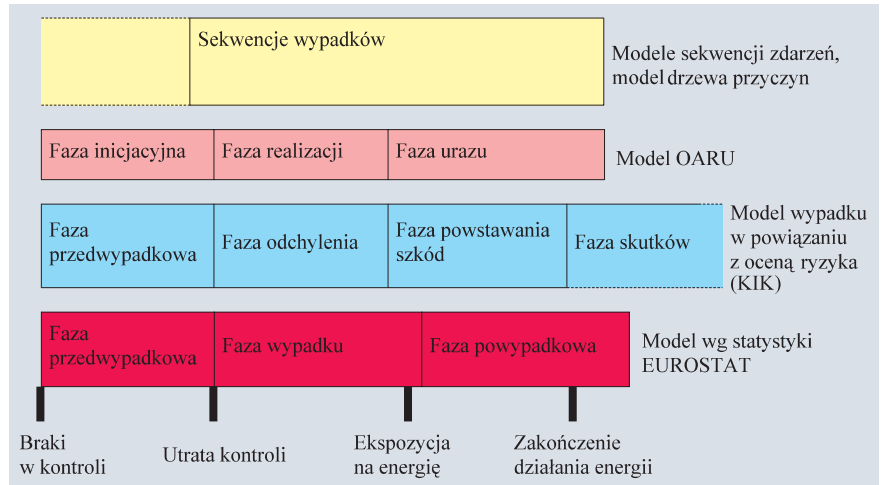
Sekwencje wypadków

Modele sekwencji zdarzeń, model drzewa przyczyn

Faza inicjacyjna

Faza realizacji

Faza urazu

Model OARU

Faza przedwypadkowa

Faza odchylenia

Faza powstawania szkód

Faza skutków

Model wypadku w powiązaniu z oceną ryzyka (KIK)

Faza przedwypadkowa

Faza wypadku

Faza powypadkowa

Model wg statystyki EUROSTAT

Braki w kontroli

Utrata kontroli

Ekspozycja na energię

Zakończenie działania energii